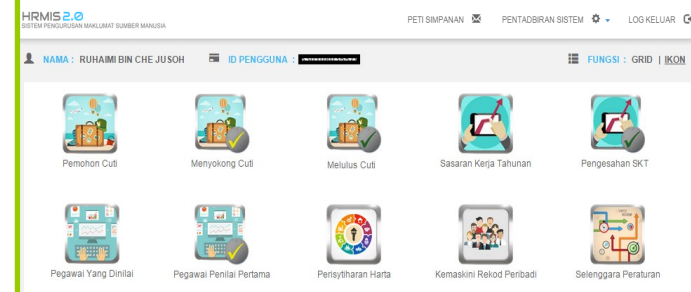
HRMIS 2.0
SISTEM PENGURUSAN MAKLUMAT SUMBER MANUSIA

PETI SIMPANAN PENTADBIRAN SISTEM LOG KELUAR

NAMA : RUHAIMI BIN CHE JUSOH ID PENGGUNA : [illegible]

FUNGSI : GRID | IKON

Pemohon Cuti

Menyokong Cuti

Melulus Cuti

Sasaran Kerja Tahunan

Pengesahan SKT

Pegawai Yang Dinilai

Pegawai Penilai Pertama

Perisytiharan Harta

Kemaskini Rekod Peribadi

Selenggara Peraturan